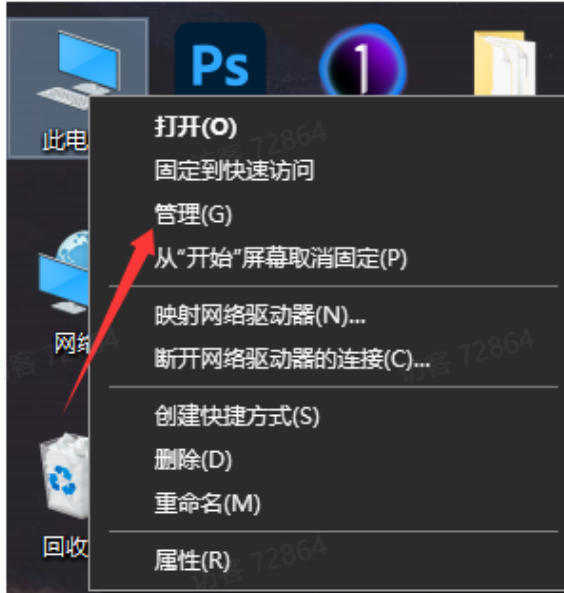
Ps

1

此电

网络

回收

打开(O)
固定到快速访问
管理(G)
从"开始"屏幕取消固定(P)

映射网络驱动器(N)...
断开网络驱动器的连接(C)...

创建快捷方式(S)
删除(D)
重命名(M)

属性(R)

客 72864
客 72864
客 72864